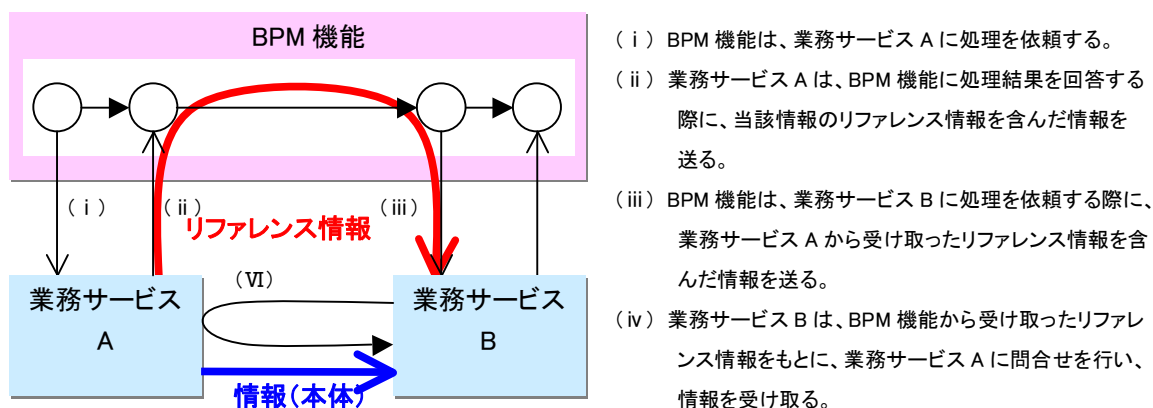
BPM 機能

（ｉ）

（ii）

リファレンス情報

（iii）

（Ⅵ）

業務サービス A

業務サービス B

情報（本体）

（ｉ）BPM 機能は、業務サービス A に処理を依頼する。

（ii）業務サービス A は、BPM 機能に処理結果を回答する際に、当該情報のリファレンス情報を含んだ情報を送る。

（iii）BPM 機能は、業務サービス B に処理を依頼する際に、業務サービス A から受け取ったリファレンス情報を含んだ情報を送る。

（iv）業務サービス B は、BPM 機能から受け取ったリファレンス情報をもとに、業務サービス A に問合せを行い、情報を受け取る。